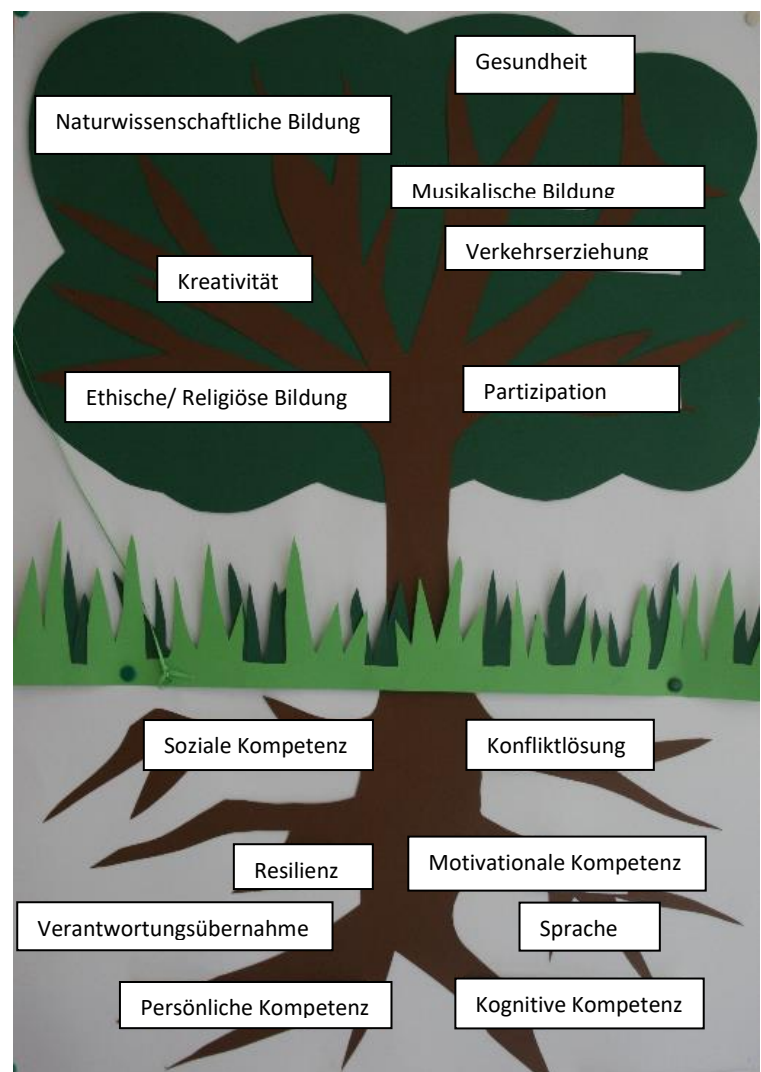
Gesundheit

Naturwissenschaftliche Bildung

Musikalische Bildung

Verkehrserziehung

Kreativität

Ethische/ Religiöse Bildung

Partizipation

Soziale Kompetenz

Konfliktlösung

Resilienz

Motivationale Kompetenz

Verantwortungsübernahme

Sprache

Persönliche Kompetenz

Kognitive Kompetenz